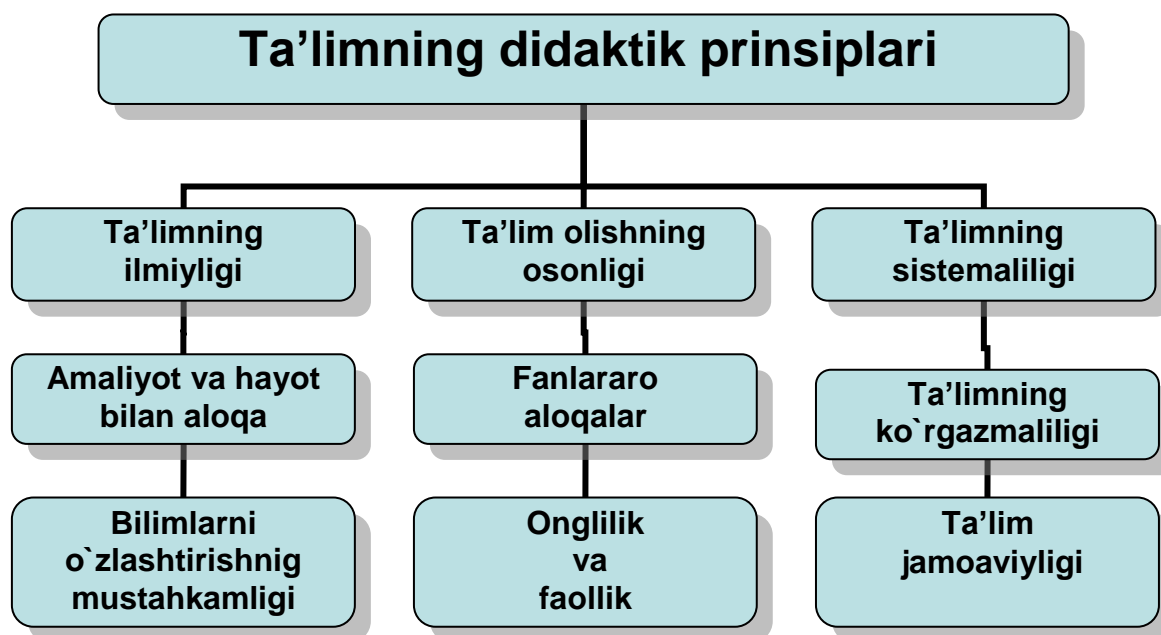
Ta’limning didaktik prinsiplari

Ta’limning ilmiyligi

Amaliyot va hayot bilan aloqa

Bilimlarni o`zlashtirishnig mustahkamligi

Ta’lim olishning osonligi

Fanlararo aloqalar

Onglilik va faollik

Ta’limning sistemaliligi

Ta’limning ko`rgazmaliligi

Ta’lim jamoaviyligi